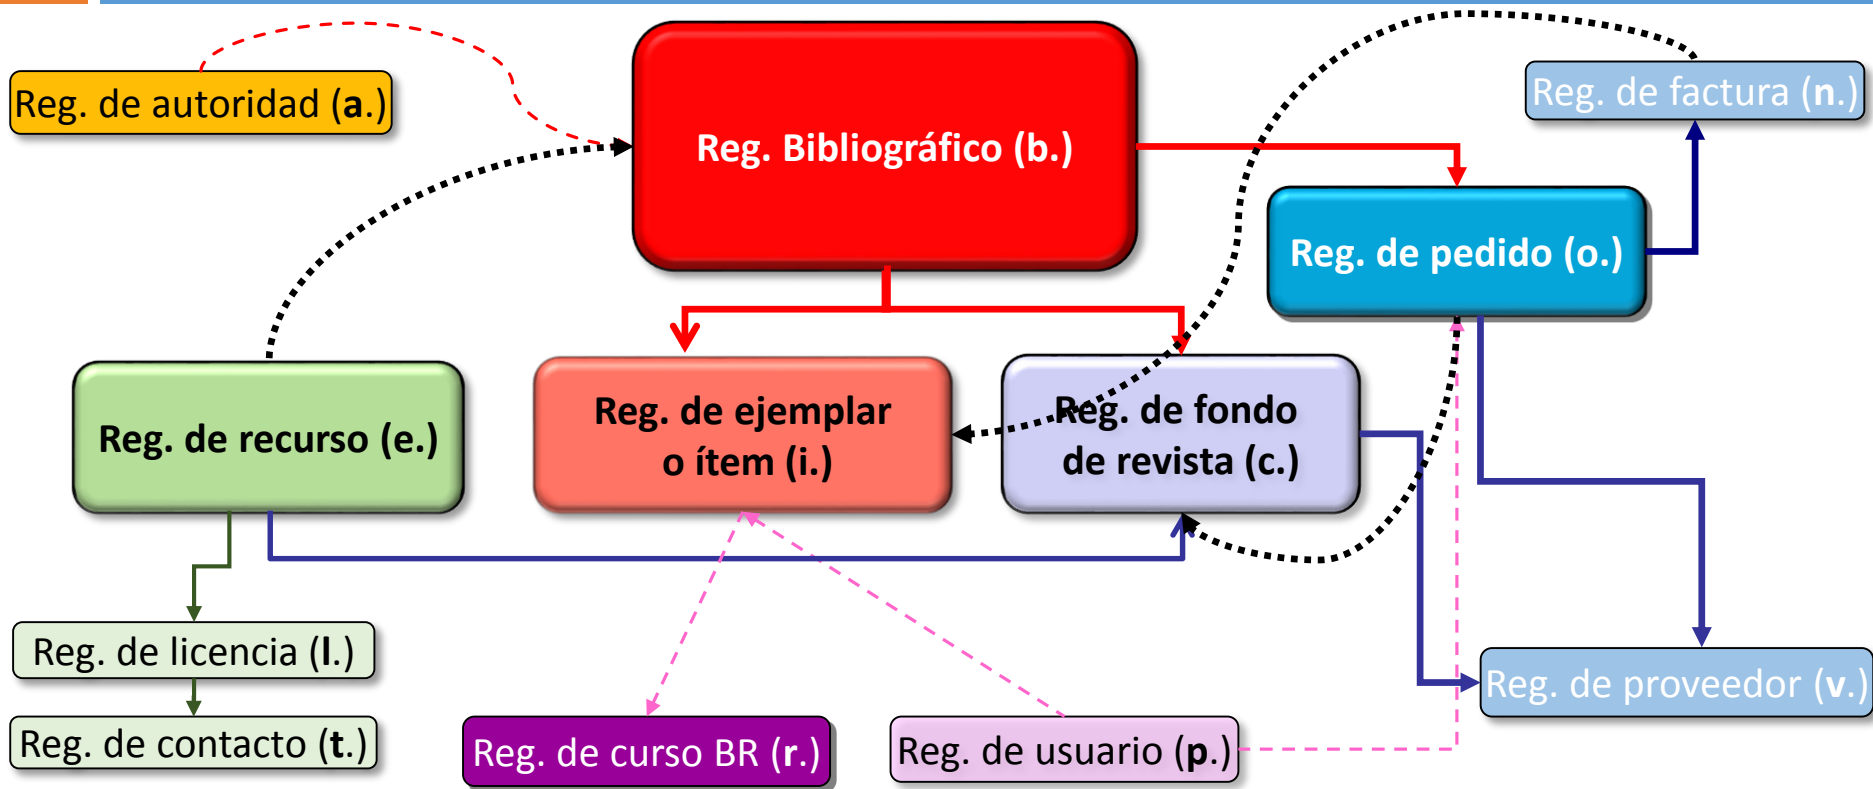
Reg. de autoridad (a.)

Reg. Bibliográfico (b.)

Reg. de factura (n.)

Reg. de pedido (o.)

Reg. de recurso (e.)

Reg. de ejemplar o ítem (i.)

Reg. de fondo de revista (c.)

Reg. de licencia (l.)

Reg. de contacto (t.)

Reg. de curso BR (r.)

Reg. de usuario (p.)

Reg. de proveedor (v.)